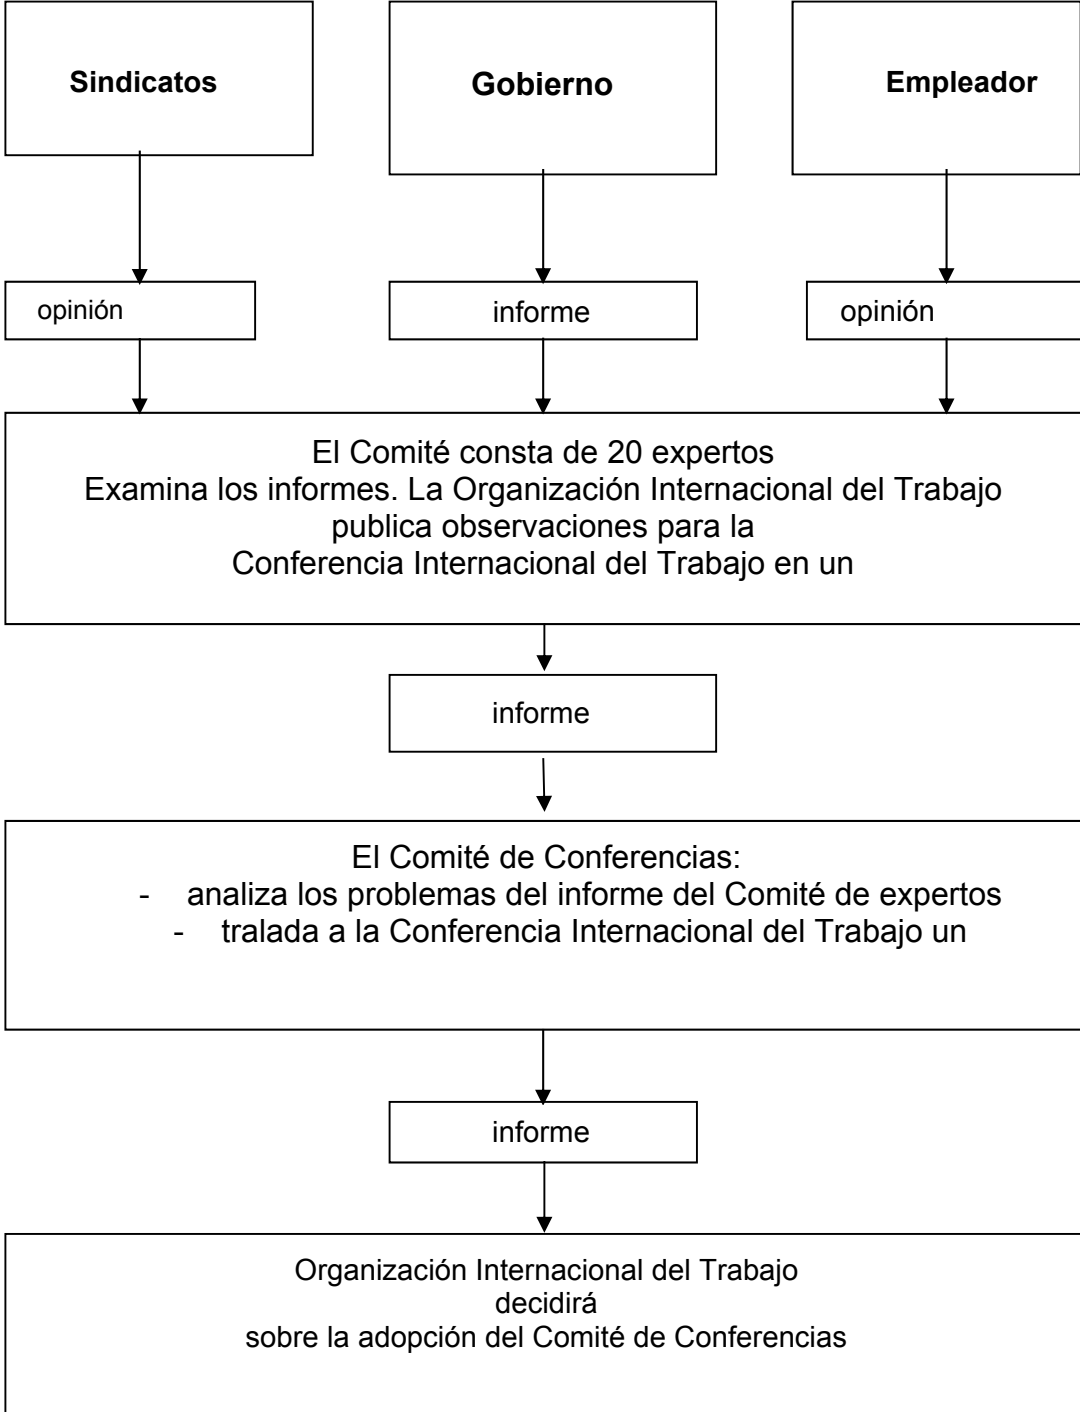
Sindicatos

Gobierno

Empleador

opinión

informe

opinión

El Comité consta de 20 expertos
Examina los informes. La Organización Internacional del Trabajo publica observaciones para la Conferencia Internacional del Trabajo en un

informe

El Comité de Conferencias:
- analiza los problemas del informe del Comité de expertos
- tralada a la Conferencia Internacional del Trabajo un

informe

Organización Internacional del Trabajo
decidirá
sobre la adopción del Comité de Conferencias